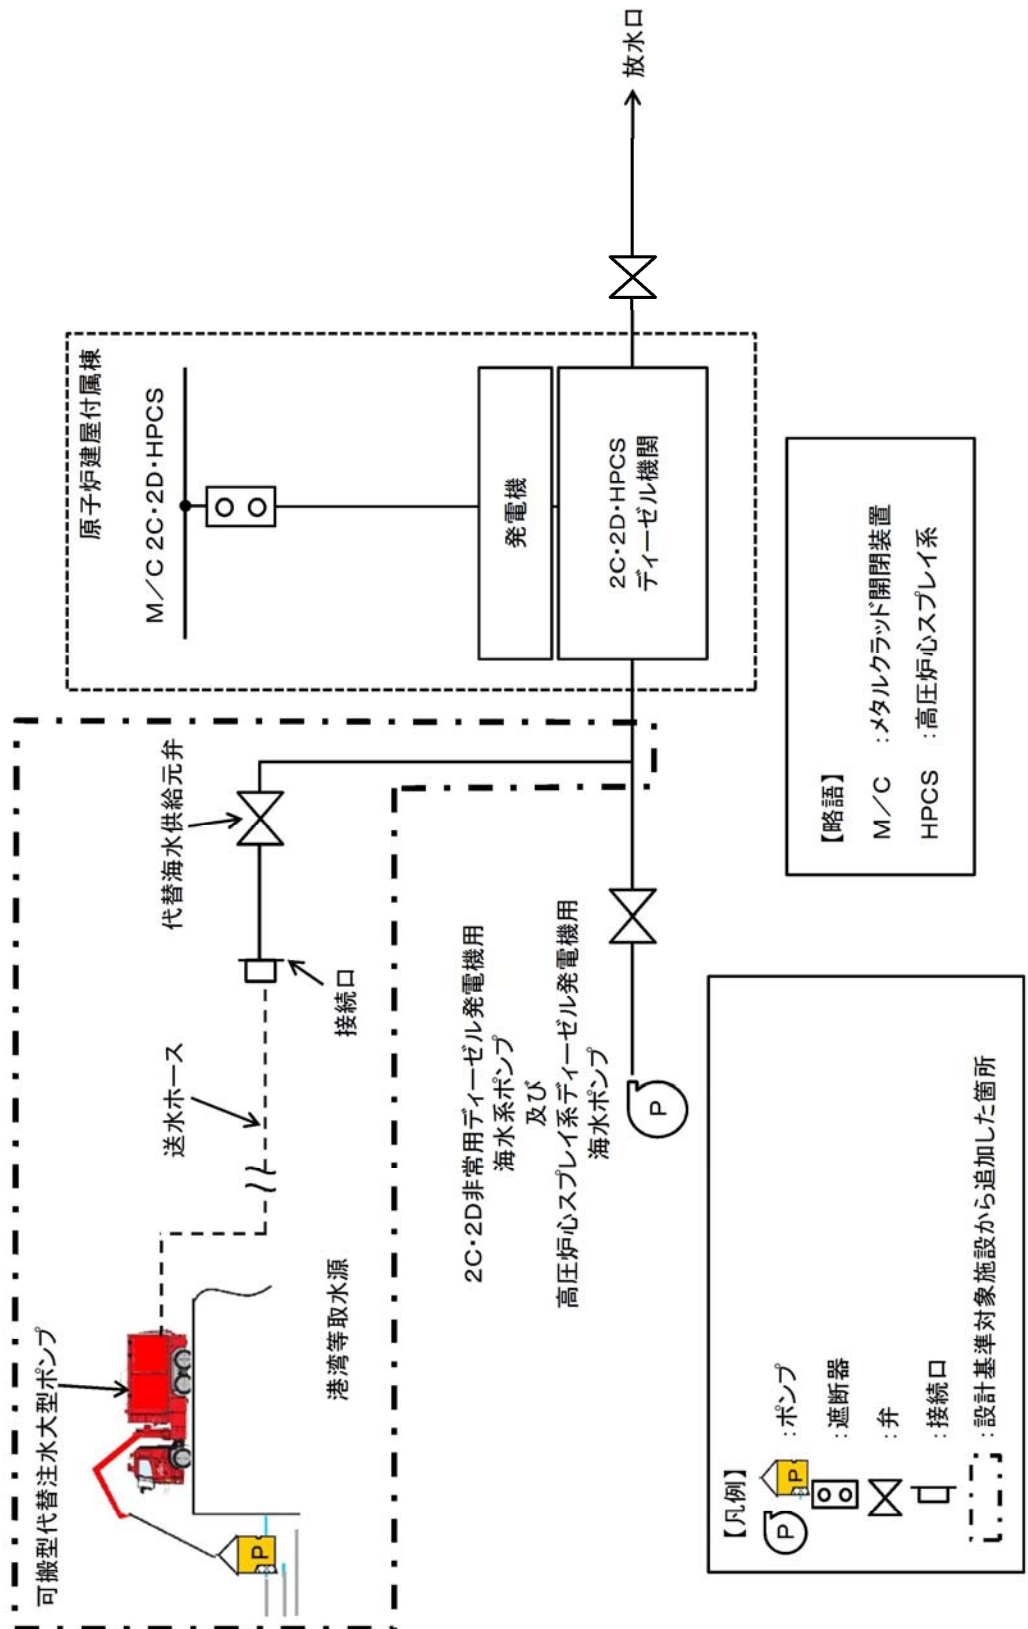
放水口

原子炉建屋付属棟

M／C 2C・2D・HPCS

発電機

2C・2D・HPCS
ディーゼル機関

【略語】
M／C ：メタルクラッド開閉装置
HPCS ：高圧炉心スプレイ系

代替海水供給元弁

接続口

送水ホース

2C・2D非常用ディーゼル発電機用
海水系ポンプ
及び
高圧炉心スプレイ系ディーゼル発電機用
海水ポンプ

P

可搬型代替注水大型ポンプ

港湾等取水源

P

【凡例】
P ：ポンプ
P
：遮断器
：弁
：接続口
：設計基準対象施設から追加した箇所